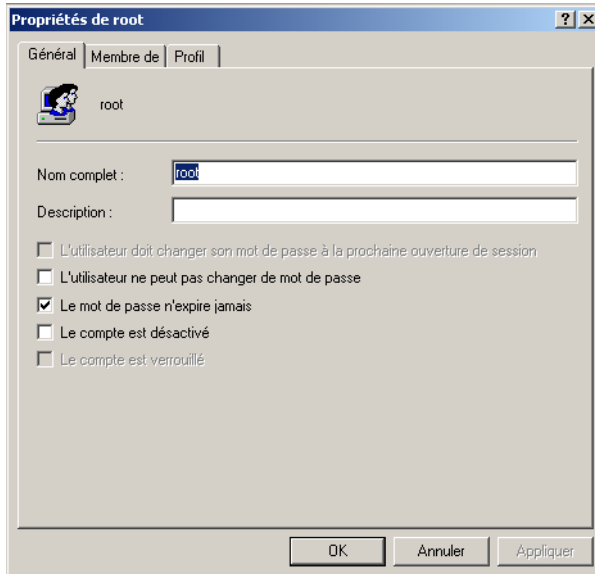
Propriétés de root

?
X

Général
Membre de
Profil

root

Nom complet :
root

Description :

L'utilisateur doit changer son mot de passe à la prochaine ouverture de session

L'utilisateur ne peut pas changer de mot de passe

Le mot de passe n'expire jamais

Le compte est désactivé

Le compte est verrouillé

OK
Annuler
Appliquer